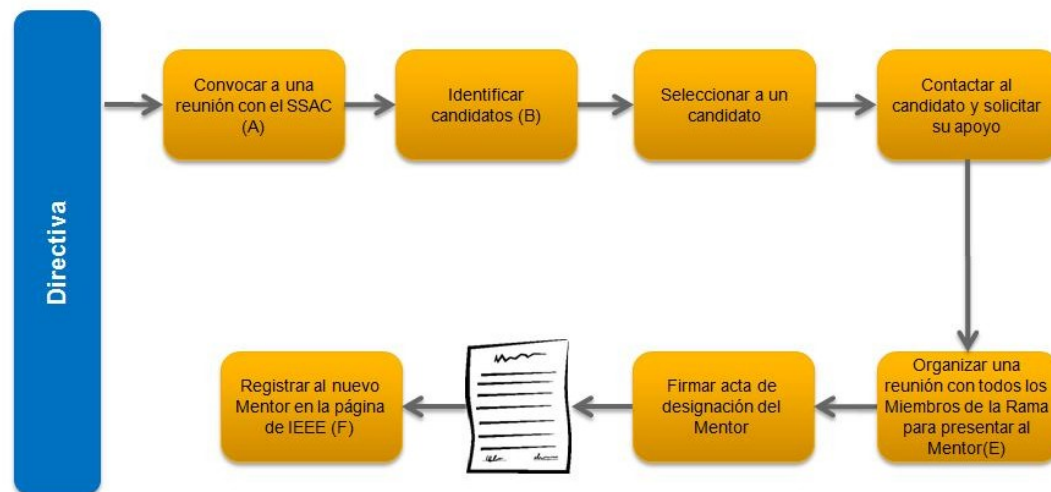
Directiva

Convocar a una reunión con el SSAC (A)

Identificar candidatos (B)

Seleccionar a un candidato

Contactar al candidato y solicitar su apoyo

Organizar una reunión con todos los Miembros de la Rama para presentar al Mentor(E)

Firmar acta de designación del Mentor

Registrar al nuevo Mentor en la página de IEEE (F)